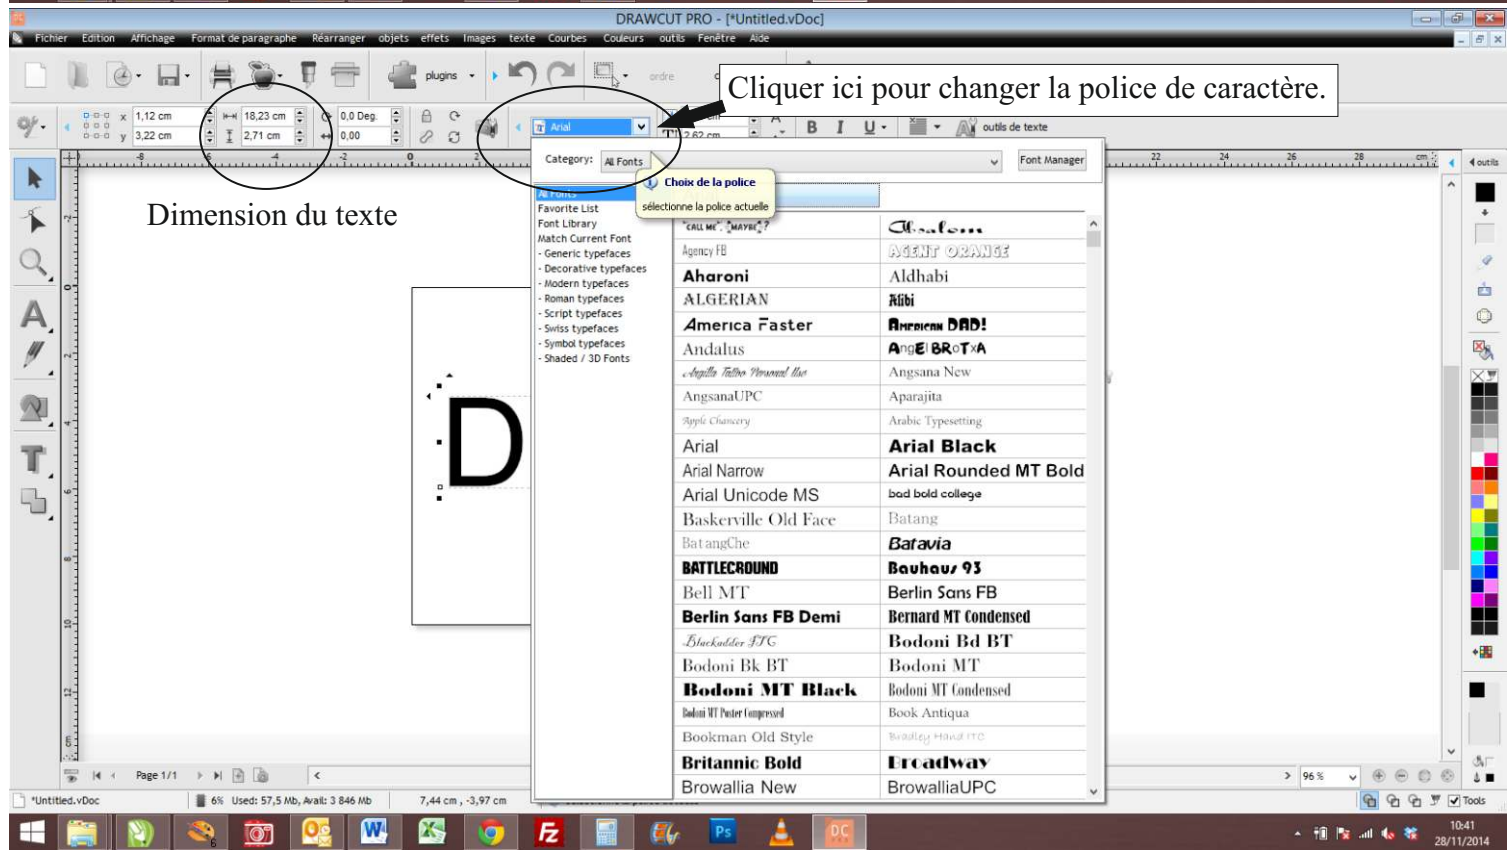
DRAWCUT PRO - [*Untitled.vDoc]

Fichier Edition Affichage Format de paragraphe Réarranger objets effets Images texte Courbes Couleurs outils Fenêtre Aide

plugins ordre

Cliquer ici pour changer la police de caractère.

x 1,12 cm y 3,22 cm 18,23 cm 2,71 cm 0,0 Deg. 0,00 Arial 2,62 cm B I U outils de texte

Dimension du texte

Category: All Fonts Font Manager

Choix de la police
sélectionne la police actuelle

All Fonts
Favorite List
Font Library
Match Current Font
- Generic typefaces
- Decorative typefaces
- Modern typefaces
- Roman typefaces
- Script typefaces
- Swiss typefaces
- Symbol typefaces
- Shaded / 3D Fonts

| | |
|---|---|
| "CALL ME", "MAYBE"? | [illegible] |
| Agency FB | AGENT ORANGE |
| Aharoni | Aldhabi |
| ALGERIAN | Alibi |
| America Faster | American DAD! |
| Andalus | AngElBRoTxA |
| Angilla Tattoo Personal Use | Angsana New |
| AngsanaUPC | Aparajita |
| Apple Chancery | Arabic Typesetting |
| Arial | Arial Black |
| Arial Narrow | Arial Rounded MT Bold |
| Arial Unicode MS | bad bold college |
| Baskerville Old Face | Batang |
| BatangChe | Batavia |
| BATTLEGROUND | Bauhaus 93 |
| Bell MT | Berlin Sans FB |
| Berlin Sans FB Demi | Bernard MT Condensed |
| Blackadder ITC | Bodoni Bd BT |
| Bodoni Bk BT | Bodoni MT |
| Bodoni MT Black | Bodoni MT Condensed |
| Bodoni MT Poster Compressed | Book Antiqua |
| Bookman Old Style | Bradley Hand ITC |
| Britannic Bold | Broadway |
| Browallia New | BrowalliaUPC |

D

outils Tools

Page 1/1 96 %

*Untitled.vDoc 6% Used: 57,5 Mb, Avail: 3 846 Mb 7,44 cm , -3,97 cm

10:41 28/11/2014